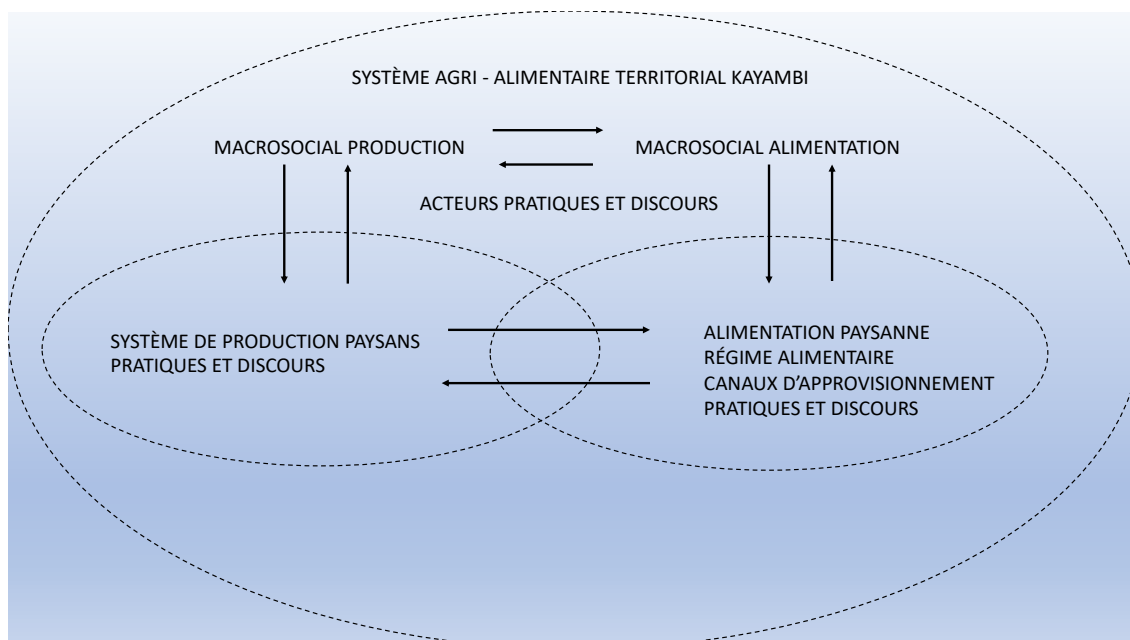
SYSTÈME AGRI - ALIMENTAIRE TERRITORIAL KAYAMBI

MACROSOCIAL PRODUCTION

MACROSOCIAL ALIMENTATION

ACTEURS PRATIQUES ET DISCOURS

SYSTÈME DE PRODUCTION PAYSANS
PRATIQUES ET DISCOURS

ALIMENTATION PAYSANNE
RÉGIME ALIMENTAIRE
CANAUX D'APPROVISIONNEMENT
PRATIQUES ET DISCOURS